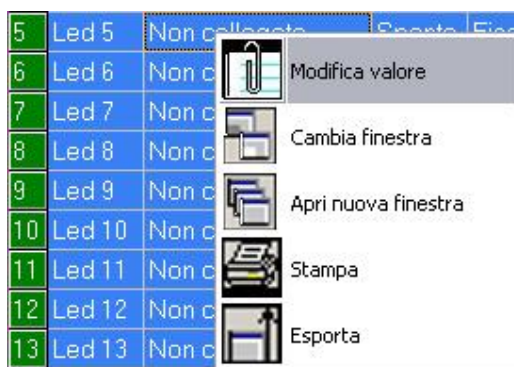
| | | | |
|---|---|---|---|
| 5 | Led 5 | Non collegato | Spento | Fiss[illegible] |
| 6 | Led 6 | Non c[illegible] |
| 7 | Led 7 | Non c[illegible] |
| 8 | Led 8 | Non c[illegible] |
| 9 | Led 9 | Non c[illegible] |
| 10 | Led 10 | Non c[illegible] |
| 11 | Led 11 | Non c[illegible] |
| 12 | Led 12 | Non c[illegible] |
| 13 | Led 13 | Non c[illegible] |

Modifica valore
Cambia finestra
Apri nuova finestra
Stampa
Esporta